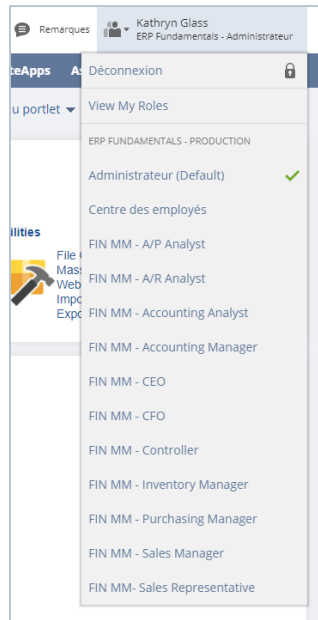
Remarques

Kathryn Glass
ERP Fundamentals - Administrateur

teApps As

u portlet

ilities

File
Mass
Web
Impo
Expo

Déconnexion

View My Roles

ERP FUNDAMENTALS - PRODUCTION

Administrateur (Default)

Centre des employés

FIN MM - A/P Analyst

FIN MM - A/R Analyst

FIN MM - Accounting Analyst

FIN MM - Accounting Manager

FIN MM - CEO

FIN MM - CFO

FIN MM - Controller

FIN MM - Inventory Manager

FIN MM - Purchasing Manager

FIN MM - Sales Manager

FIN MM- Sales Representative